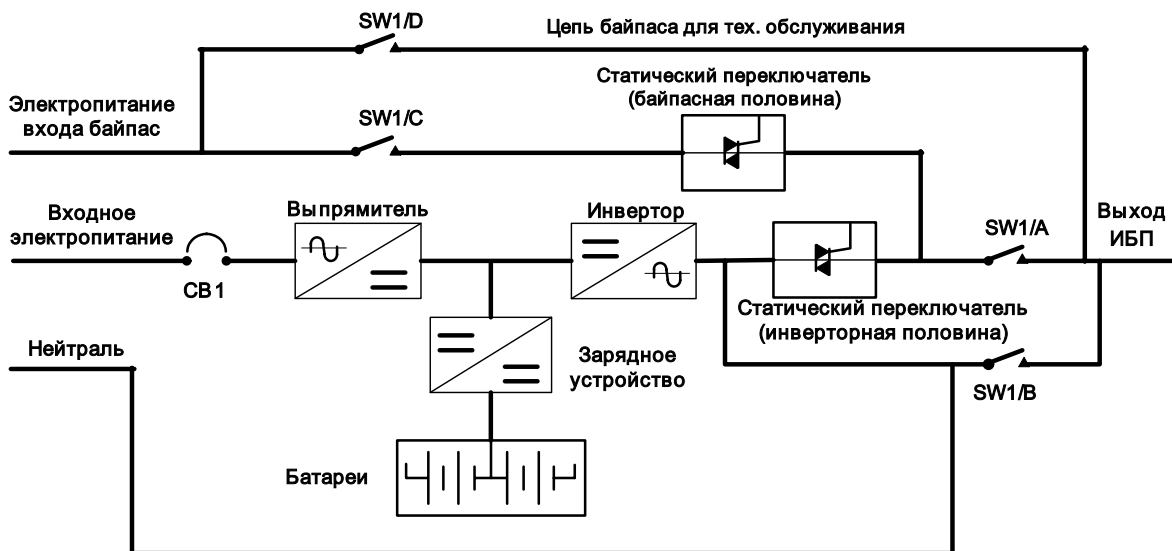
SW1/D

Цепь байпаса для тех. обслуживания

Электропитание входа байпас

SW1/C

Статический переключатель (байпасная половина)

Входное электропитание

CB1

Выпрямитель

Инвертор

Статический переключатель (инверторная половина)

SW1/A

Выход ИБП

Нейтраль

Зарядное устройство

SW1/B

Батареи